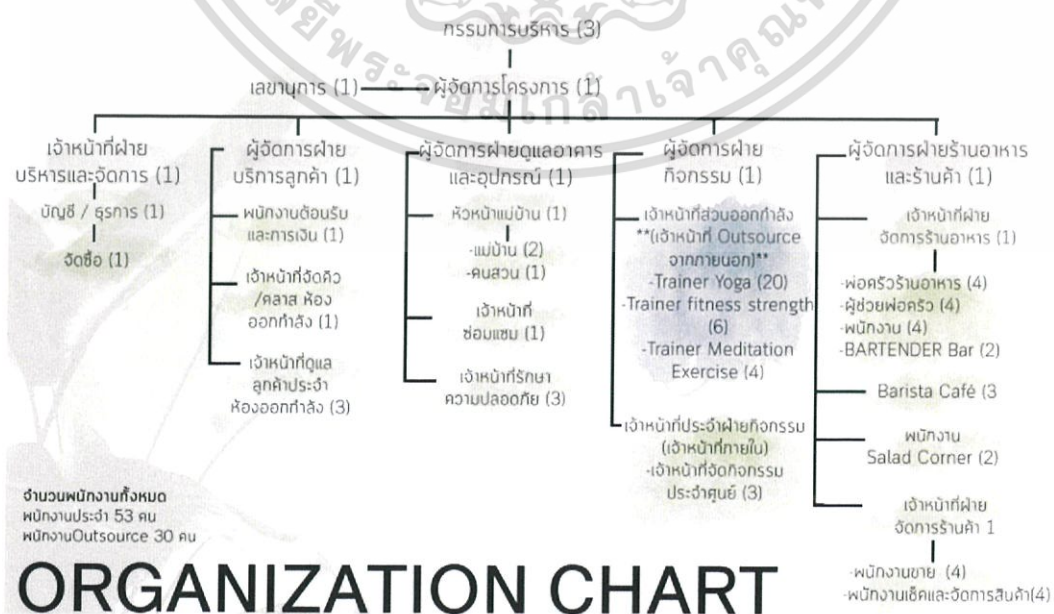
กรรมการบริหาร (3)

เลขานุการ (1)

ผู้จัดการโครงการ (1)

เจ้าหน้าที่ฝ่ายบริหารและจัดการ (1)

บัญชี / ธุรการ (1)

จัดซื้อ (1)

ผู้จัดการฝ่ายบริการลูกค้า (1)

พนักงานต้อนรับและการเงิน (1)

เจ้าหน้าที่จัดคิว /คลาส ห้องออกกำลัง (1)

เจ้าหน้าที่ดูแลลูกค้าประจำห้องออกกำลัง (3)

ผู้จัดการฝ่ายดูแลอาคารและอุปกรณ์ (1)

หัวหน้าแม่บ้าน (1)

-แม่บ้าน (2)
-คนสวน (1)

เจ้าหน้าที่ซ่อมแซม (1)

เจ้าหน้าที่รักษาความปลอดภัย (3)

ผู้จัดการฝ่ายกิจกรรม (1)

เจ้าหน้าที่ส่วนออกกำลัง **(เจ้าหน้าที่ Outsource จากภายนอก)**
-Trainer Yoga (20)
-Trainer fitness strength (6)
-Trainer Meditation Exercise (4)

เจ้าหน้าที่ประจำฝ่ายกิจกรรม (เจ้าหน้าที่ภายใน)
-เจ้าหน้าที่จัดกิจกรรมประจำศูนย์ (3)

ผู้จัดการฝ่ายร้านอาหารและร้านค้า (1)

เจ้าหน้าที่ฝ่ายจัดการร้านอาหาร (1)

-พ่อครัวร้านอาหาร (4)
-ผู้ช่วยพ่อครัว (4)
-พนักงาน (4)
-BARTENDER Bar (2)

Barista Café (3

พนักงาน Salad Corner (2)

เจ้าหน้าที่ฝ่ายจัดการร้านค้า 1

-พนักงานขาย (4)
-พนักงานเช็คและจัดการสินค้า(4)

จำนวนพนักงานทั้งหมด
พนักงานประจำ 53 คน
พนักงานOutsource 30 คน

ORGANIZATION CHART